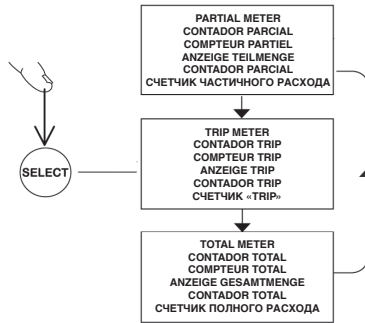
PARTIAL METER
CONTADOR PARCIAL
COMPTEUR PARTIEL
ANZEIGE TEILMENGE
CONTADOR PARCIAL
СЧЕТЧИК ЧАСТИЧНОГО РАСХОДА

SELECT

TRIP METER
CONTADOR TRIP
COMPTEUR TRIP
ANZEIGE TRIP
CONTADOR TRIP
СЧЕТЧИК «TRIP»

TOTAL METER
CONTADOR TOTAL
COMPTEUR TOTAL
ANZEIGE GESAMTMENGE
CONTADOR TOTAL
СЧЕТЧИК ПОЛНОГО РАСХОДА